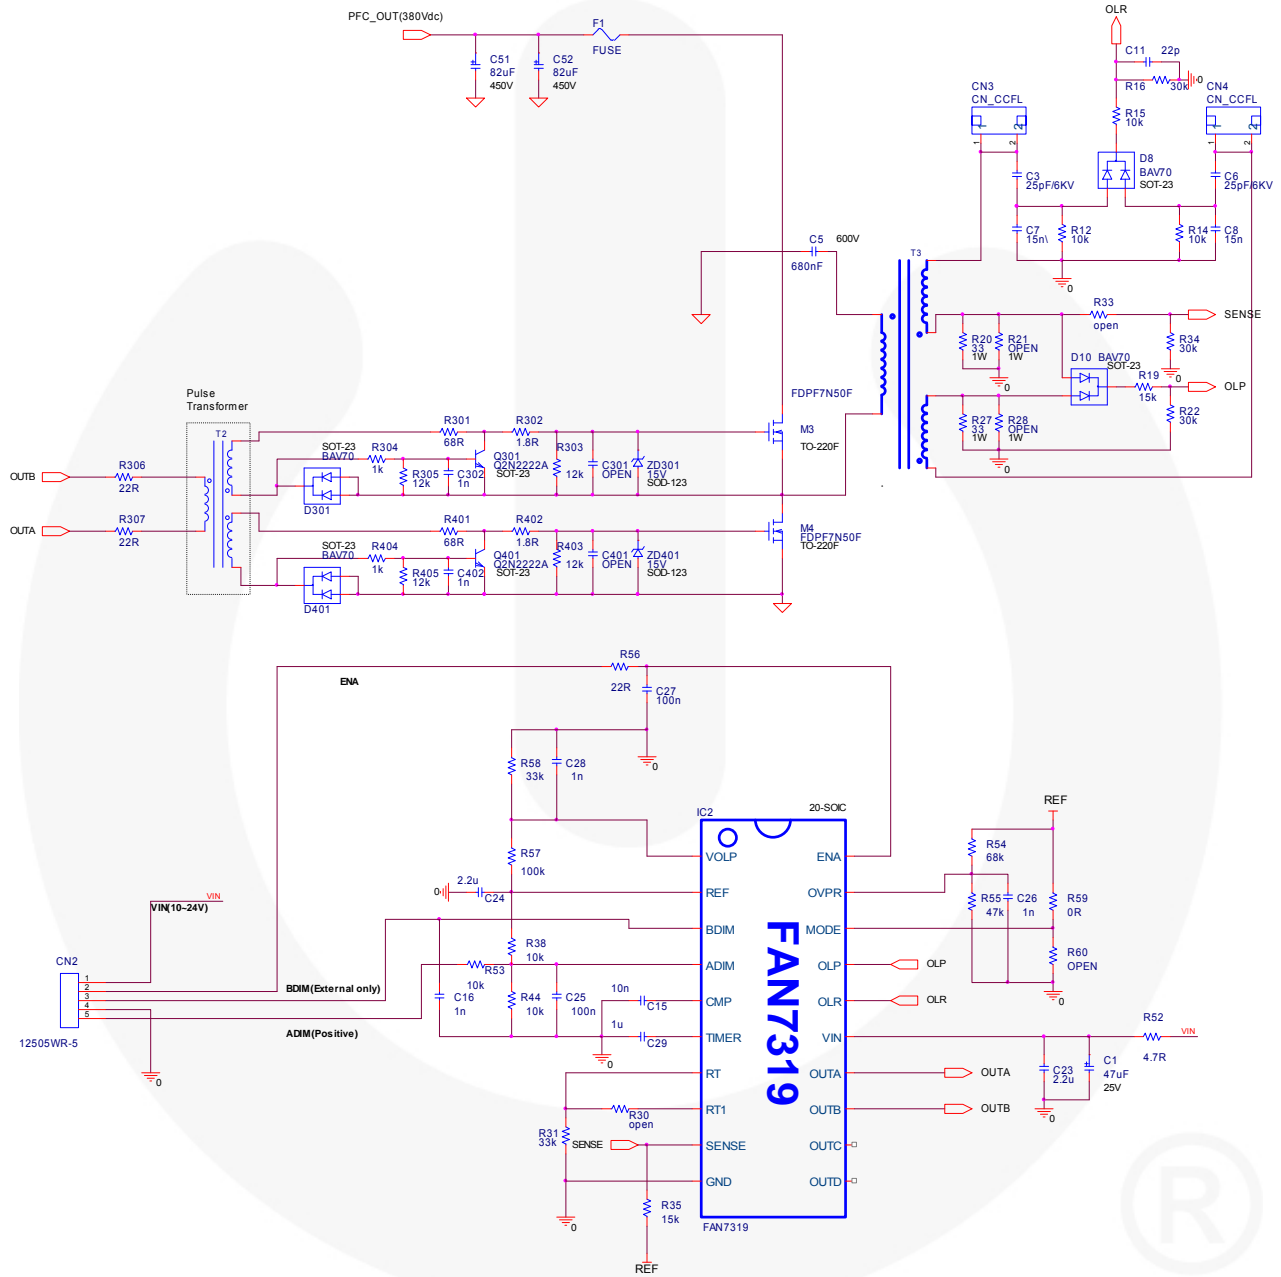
PFC_OUT(380Vdc)

F1
FUSE

C51
82uF
450V

C52
82uF
450V

OLR

C11 22p

R16 30k 0

CN3
CN_CCFL

CN4
CN_CCFL

R15
10k

D8
BAV70
SOT-23

C3
25pF/6KV

C6
25pF/6KV

C7
15n\

R12
10k

R14
10k

C8
15n

0

C5 600V
680nF

T3

R33
open

SENSE

R20
33
1W

R21
OPEN
1W

R34
30k

0

D10 BAV70
SOT-23

R19
15k

0

OLP

R27
33
1W

R28
OPEN
1W

R22
30k

0

FDPF7N50F

Pulse
Transformer

T2

R301
68R

R302
1.8R

M3
TO-220F

SOT-23
BAV70

R304
1k

Q301
Q2N2222A
SOT-23

R303
12k

C301
OPEN

ZD301
15V
SOD-123

R306
22R

OUTB

R305
12k

C302
1n

D301

R307
22R

OUTA

R401
68R

R402
1.8R

M4
FDPF7N50F
TO-220F

SOT-23
BAV70

R404
1k

Q401
Q2N2222A
SOT-23

R403
12k

C401
OPEN

ZD401
15V
SOD-123

R405
12k

C402
1n

D401

R56

ENA

22R

C27
100n

R58
33k

C28
1n

0

IC2

20-SOIC

REF

R57
100k

0

2.2u
C24

R54
68k

R55
47k

C26
1n

R59
0R

VIN

VIN(10~24V)

R60
OPEN

R38
10k

CN2

R53
10k

0

BDIM(External only)

C16
1n

R44
10k

C25
100n

10n
C15

OLP

OLR

1u
C29

12505WR-5

0

ADIM(Positive)

0

R52

VIN

4.7R

C23
2.2u

C1
47uF
25V

OUTA

OUTB

0

R30
open

R31
33k

SENSE

0

R35
15k

REF

VOLP
REF
BDIM
ADIM
CMP
TIMER
RT
RT1
SENSE
GND

ENA
OVPR
MODE
OLP
OLR
VIN
OUTA
OUTB
OUTC
OUTD

FAN7319

FAN7319